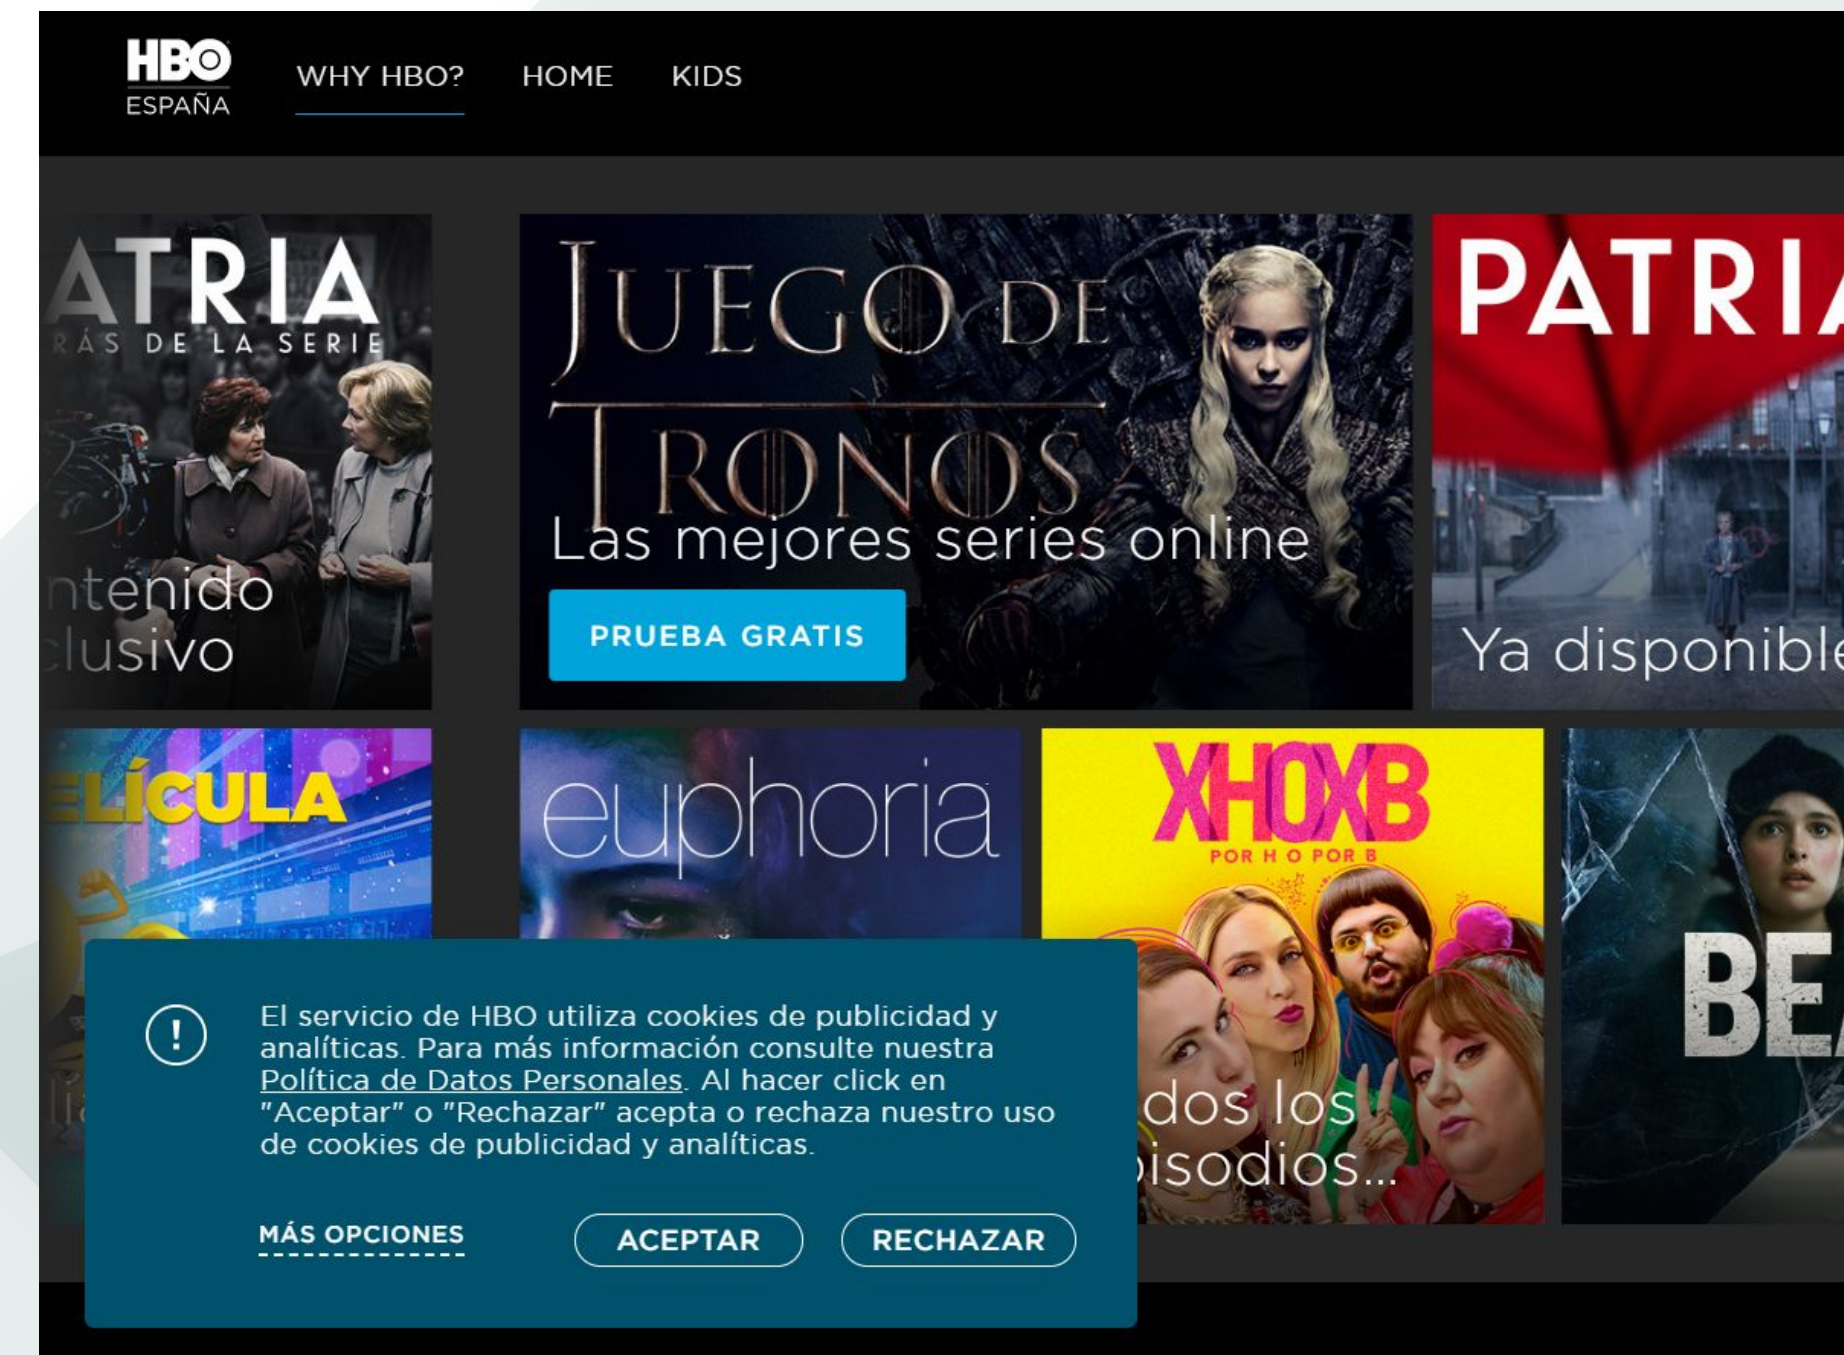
HBO ESPAÑA

WHY HBO? HOME KIDS

ATRIA
RÁS DE LA SERIE
ntenido
clusivo

JUEGO DE TRONOS
Las mejores series online
PRUEBA GRATIS

PATRIA
Ya disponible

ELÍCULA

euphoria

XHOXB
POR H O POR B
dos los
pisodios...

BE

!

El servicio de HBO utiliza cookies de publicidad y analíticas. Para más información consulte nuestra Política de Datos Personales. Al hacer click en "Aceptar" o "Rechazar" acepta o rechaza nuestro uso de cookies de publicidad y analíticas.

MÁS OPCIONES ACEPTAR RECHAZAR